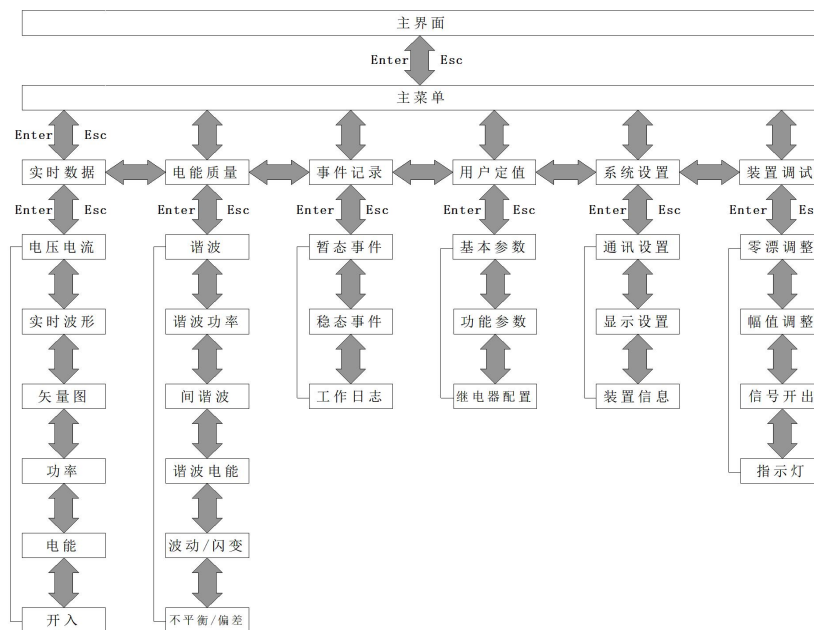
主界面

Enter Esc

主菜单

Enter Esc

实时数据

Enter Esc

电压电流

实时波形

矢量图

功率

电能

开入

电能质量

Enter Esc

谐波

谐波功率

间谐波

谐波电能

波动/闪变

不平衡/偏差

事件记录

Enter Esc

暂态事件

稳态事件

工作日志

用户定值

Enter Esc

基本参数

功能参数

继电器配置

系统设置

Enter Esc

通讯设置

显示设置

装置信息

装置调试

Enter Es

零漂调整

幅值调整

信号开出

指示灯